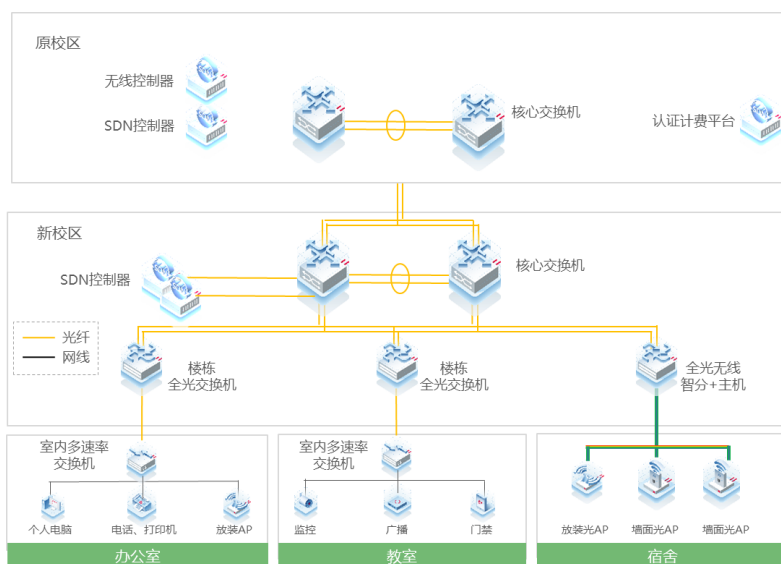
原校区

无线控制器

SDN控制器

核心交换机

认证计费平台

新校区

SDN控制器

核心交换机

光纤

网线

楼栋
全光交换机

楼栋
全光交换机

全光无线
智分+主机

室内多速率
交换机

个人电脑

电话、打印机

放装AP

办公室

室内多速率
交换机

监控

广播

门禁

教室

放装光AP

墙面光AP

墙面光AP

宿舍